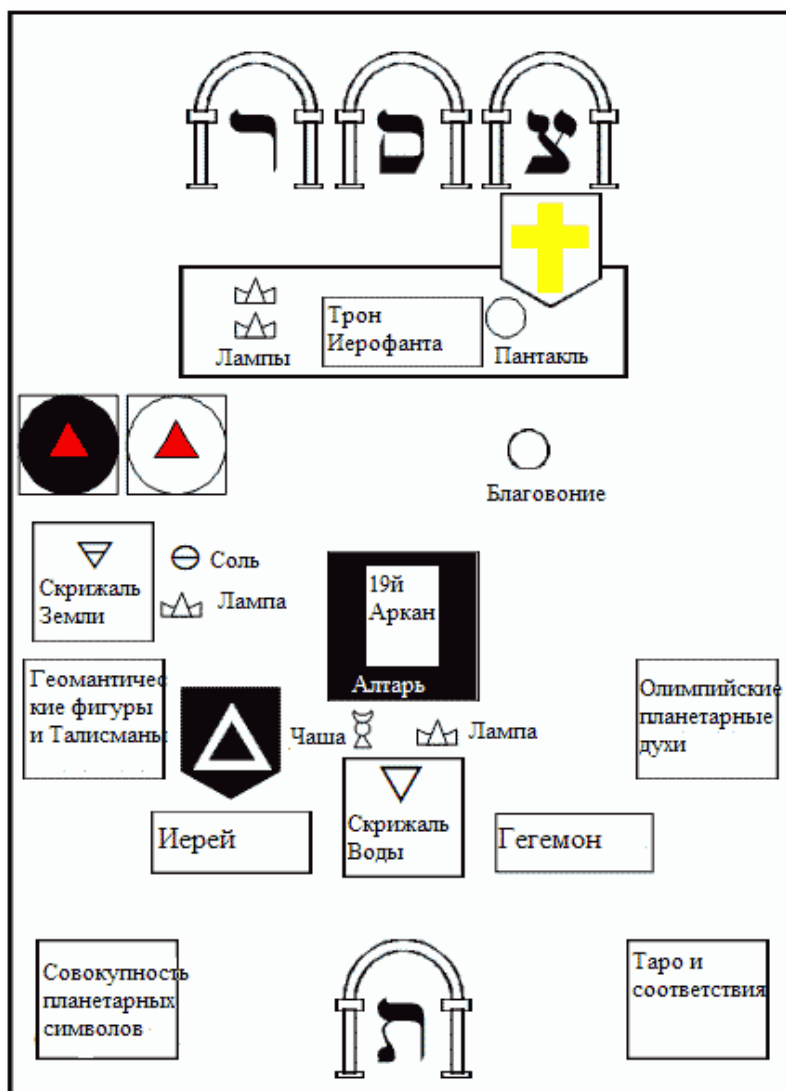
ר ס צ

Лампы

Трон Иерофанта

Пантакль

Благовоние

Скрижаль Земли

Соль

Лампа

19й Аркан

Алтарь

Геомантические фигуры и Талисманы

Чаша

Лампа

Олимпийские планетарные духи

Иерей

Скрижаль Воды

Гегемон

Совокупность планетарных символов

ת

Таро и соответствия